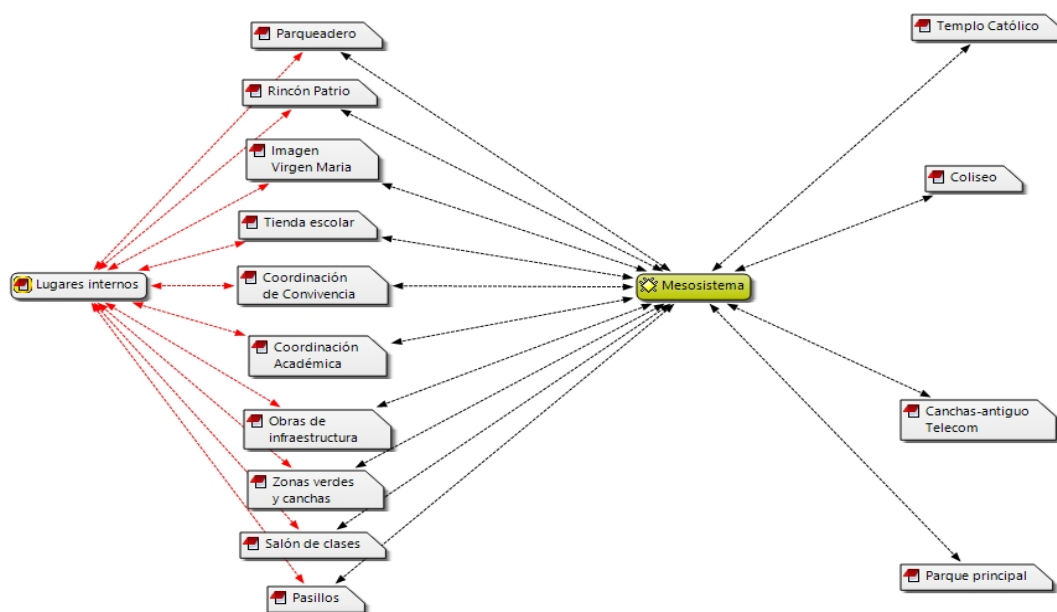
Parqueadero

Rincón Patrio

Imagen Virgen Maria

Tienda escolar

Lugares internos

Coordinación de Convivencia

Coordinación Académica

Obras de infraestructura

Zonas verdes y canchas

Salón de clases

Pasillos

Mesosistema

Templo Católico

Coliseo

Canchas-antiguo Telecom

Parque principal